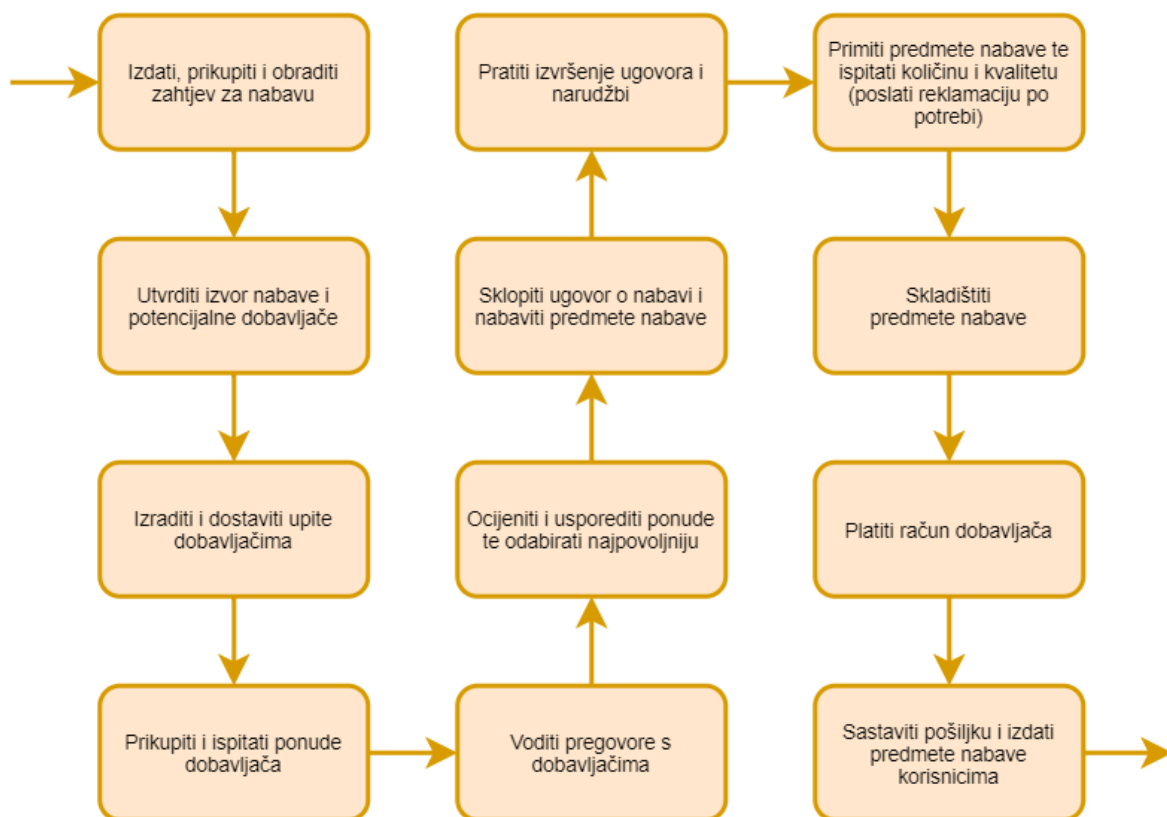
Izdati, prikupiti i obraditi zahtjev za nabavu

Utvrditi izvor nabave i potencijalne dobavljače

Izraditi i dostaviti upite dobavljačima

Prikupiti i ispitati ponude dobavljača

Voditi pregovore s dobavljačima

Ocijeniti i usporediti ponude te odabirati najpovoljniju

Sklopiti ugovor o nabavi i nabaviti predmete nabave

Pratiti izvršenje ugovora i narudžbi

Primiti predmete nabave te ispitati količinu i kvalitetu (poslati reklamaciju po potrebi)

Skladištiti predmete nabave

Platiti račun dobavljača

Sastaviti pošiljku i izdati predmete nabave korisnicima